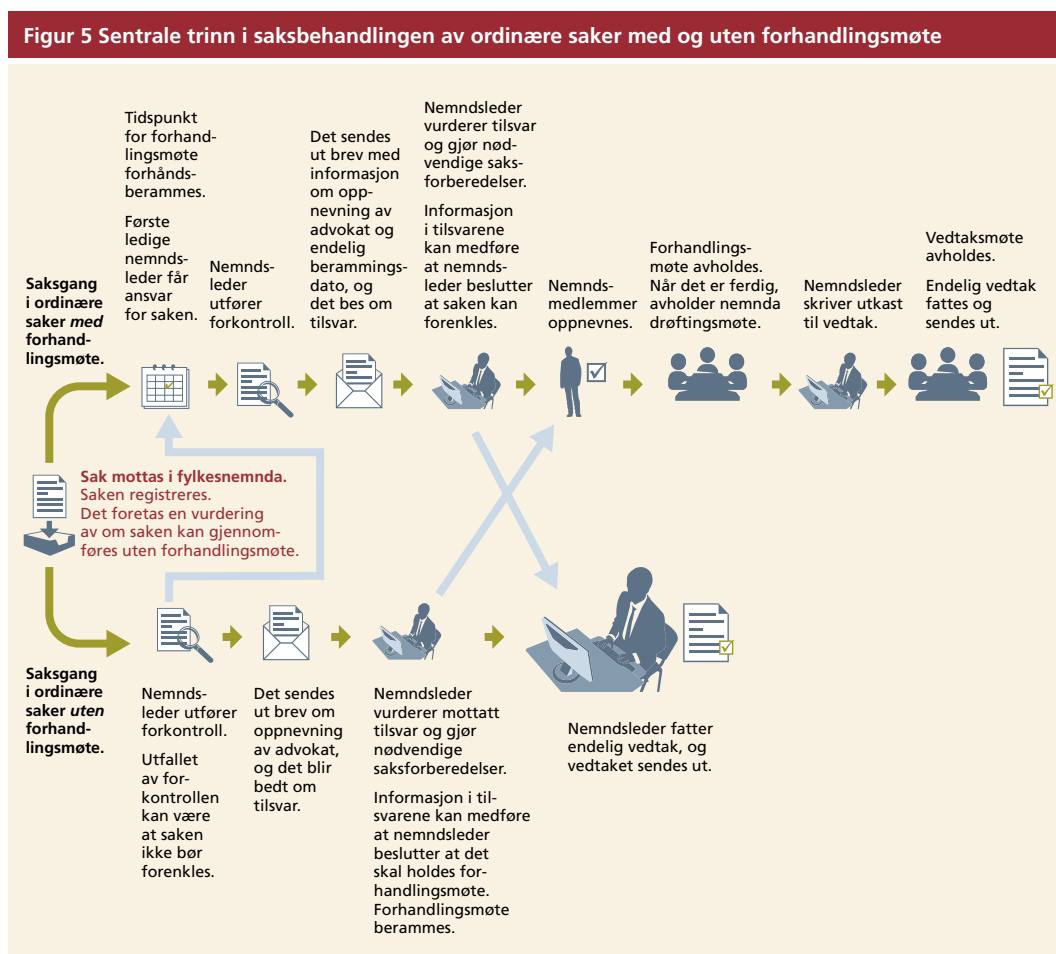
Figur 5 Sentrale trinn i saksbehandlingen av ordinære saker med og uten forhandlingsmøte

Saksgang i ordinære saker *med* forhandlingsmøte.

Tidspunkt for forhandlingsmøte forhåndsberammes.

Første ledige nemndsleder får ansvar for saken.

Nemndsleder utfører forkontroll.

Det sendes ut brev med informasjon om oppnevning av advokat og endelig berammingsdato, og det bes om tilsvar.

Nemndsleder vurderer tilsvar og gjør nødvendige saksforberedelser.

Informasjon i tilsvarene kan medføre at nemndsleder beslutter at saken kan forenkles.

Nemndsmedlemmer oppnevnes.

Forhandlingsmøte avholdes. Når det er ferdig, avholder nemnda drøftingsmøte.

Nemndsleder skriver utkast til vedtak.

Vedtaksmøte avholdes.

Endelig vedtak fattes og sendes ut.

Sak mottas i fylkesnemnda.
Saken registreres.
Det foretas en vurdering av om saken kan gjennomføres uten forhandlingsmøte.

Saksgang i ordinære saker *uten* forhandlingsmøte.

Nemndsleder utfører forkontroll.

Utfallet av forkontrollen kan være at saken ikke bør forenkles.

Det sendes ut brev om oppnevning av advokat, og det blir bedt om tilsvar.

Nemndsleder vurderer mottatt tilsvar og gjør nødvendige saksforberedelser.

Informasjon i tilsvarene kan medføre at nemndsleder beslutter at det skal holdes forhandlingsmøte. Forhandlingsmøte berammes.

Nemndsleder fatter endelig vedtak, og vedtaket sendes ut.